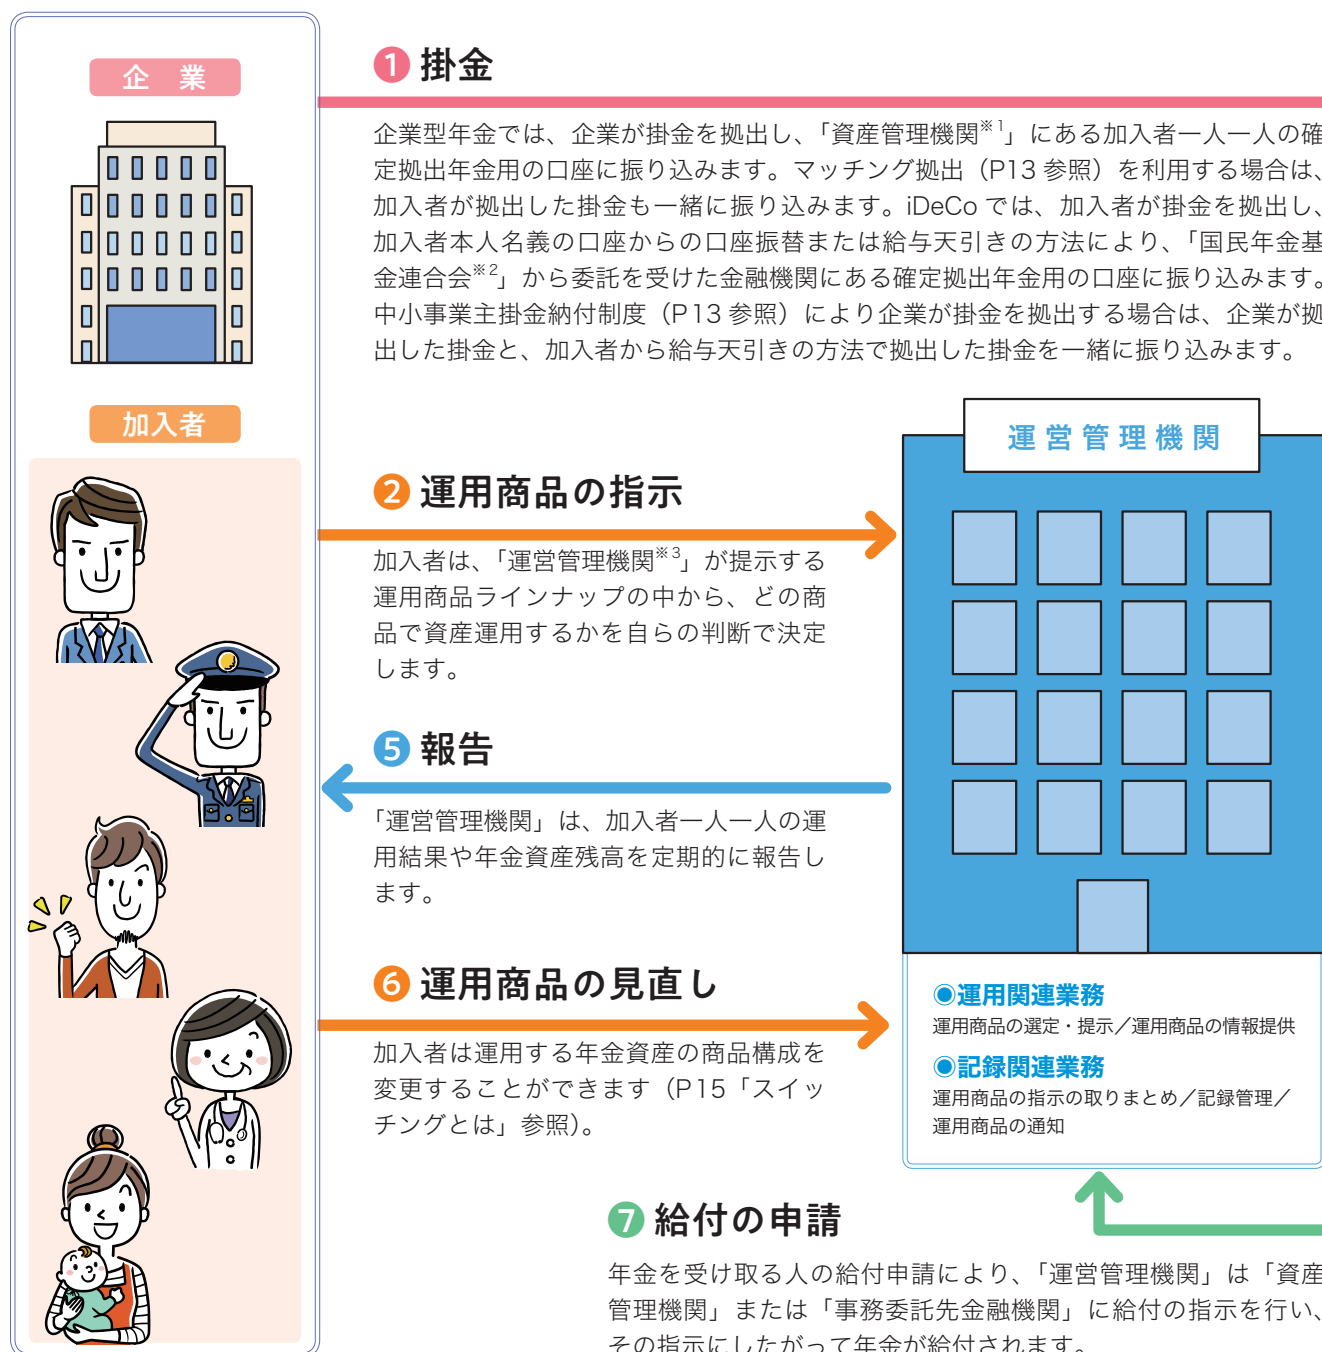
企　業

加入者

❶ 掛金

企業型年金では、企業が掛金を拠出し、「資産管理機関$^{※1}$」にある加入者一人一人の確定拠出年金用の口座に振り込みます。マッチング拠出（P13 参照）を利用する場合は、加入者が拠出した掛金も一緒に振り込みます。iDeCo では、加入者が掛金を拠出し、加入者本人名義の口座からの口座振替または給与天引きの方法により、「国民年金基金連合会$^{※2}$」から委託を受けた金融機関にある確定拠出年金用の口座に振り込みます。中小事業主掛金納付制度（P13 参照）により企業が掛金を拠出する場合は、企業が拠出した掛金と、加入者から給与天引きの方法で拠出した掛金を一緒に振り込みます。

❷ 運用商品の指示

加入者は、「運営管理機関$^{※3}$」が提示する運用商品ラインナップの中から、どの商品で資産運用するかを自らの判断で決定します。

運営管理機関

❺ 報告

「運営管理機関」は、加入者一人一人の運用結果や年金資産残高を定期的に報告します。

❻ 運用商品の見直し

加入者は運用する年金資産の商品構成を変更することができます（P15「スイッチングとは」参照）。

◉運用関連業務
運用商品の選定・提示／運用商品の情報提供

◉記録関連業務
運用商品の指示の取りまとめ／記録管理／運用商品の通知

❼ 給付の申請

年金を受け取る人の給付申請により、「運営管理機関」は「資産管理機関」または「事務委託先金融機関」に給付の指示を行い、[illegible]